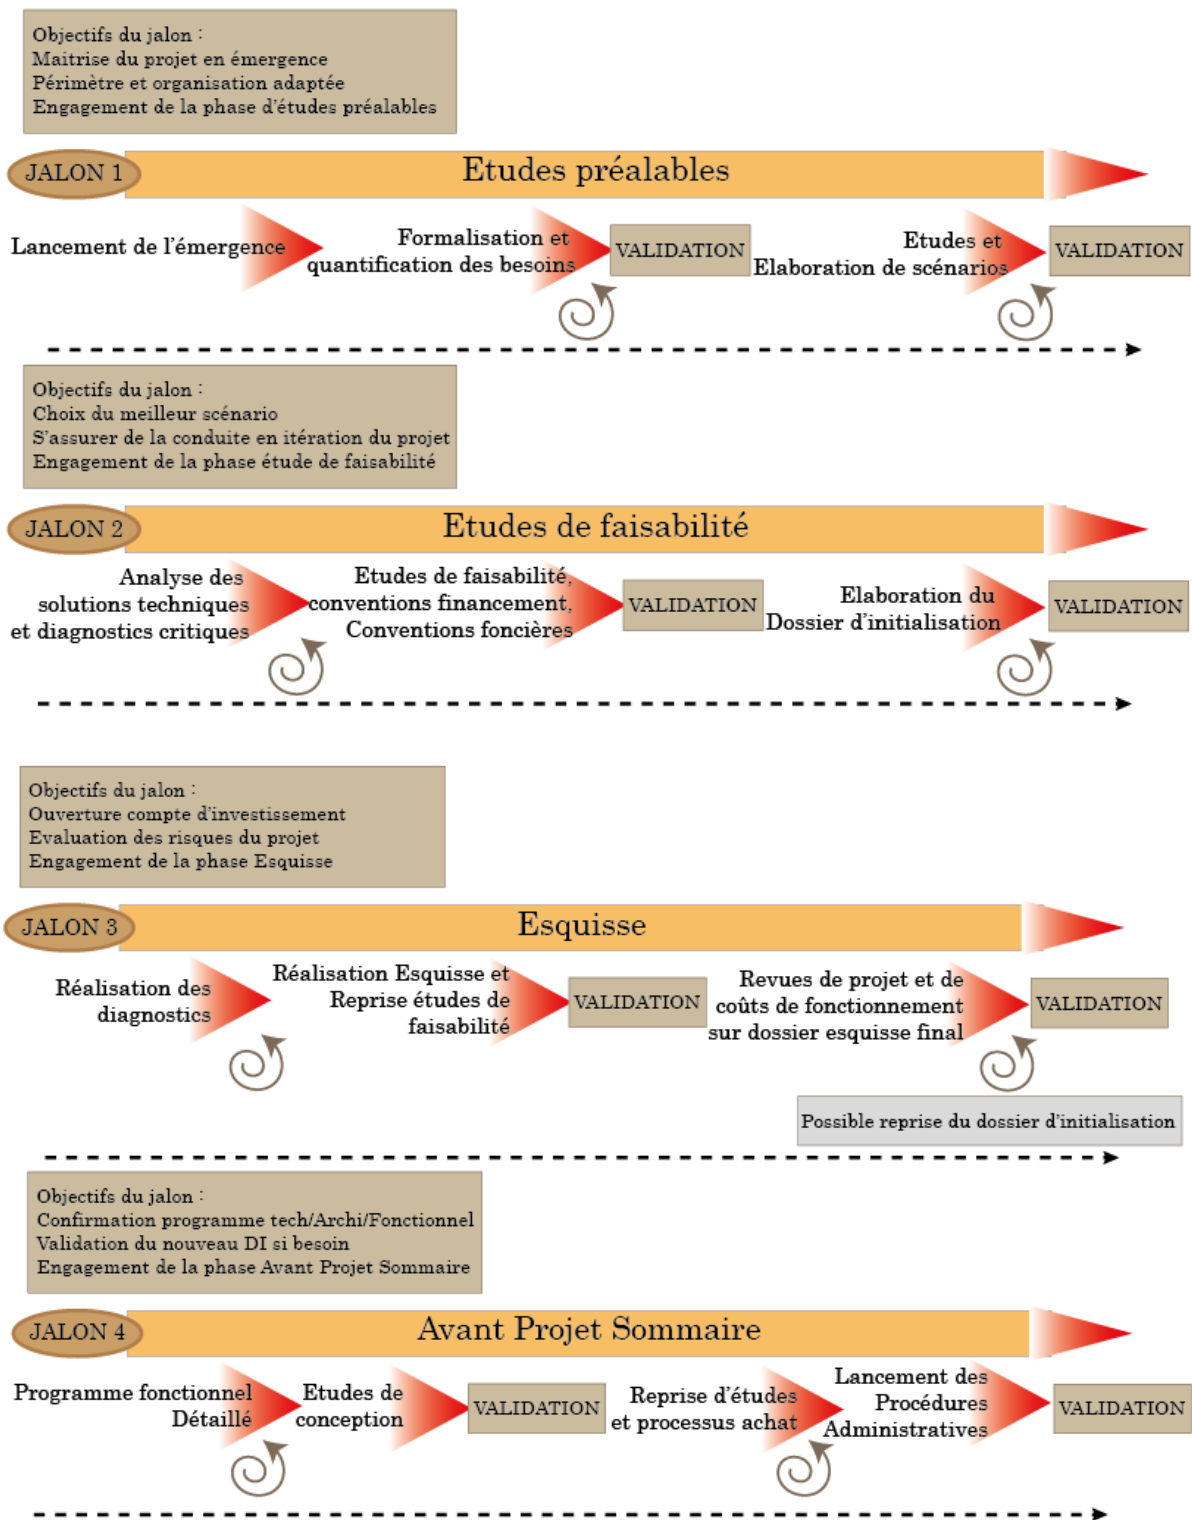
Objectifs du jalon :
Maitrise du projet en émergence
Périmètre et organisation adaptée
Engagement de la phase d'études préalables

JALON 1

Etudes préalables

Lancement de l'émergence

Formalisation et quantification des besoins

VALIDATION

Etudes et Elaboration de scénarios

VALIDATION

Objectifs du jalon :
Choix du meilleur scénario
S'assurer de la conduite en itération du projet
Engagement de la phase étude de faisabilité

JALON 2

Etudes de faisabilité

Analyse des solutions techniques et diagnostics critiques

Etudes de faisabilité, conventions financement, Conventions foncières

VALIDATION

Elaboration du Dossier d'initialisation

VALIDATION

Objectifs du jalon :
Ouverture compte d'investissement
Evaluation des risques du projet
Engagement de la phase Esquisse

JALON 3

Esquisse

Réalisation des diagnostics

Réalisation Esquisse et Reprise études de faisabilité

VALIDATION

Revues de projet et de coûts de fonctionnement sur dossier esquisse final

VALIDATION

Possible reprise du dossier d'initialisation

Objectifs du jalon :
Confirmation programme tech/Archi/Fonctionnel
Validation du nouveau DI si besoin
Engagement de la phase Avant Projet Sommaire

JALON 4

Avant Projet Sommaire

Programme fonctionnel Détaillé

Etudes de conception

VALIDATION

Reprise d'études et processus achat

Lancement des Procédures Administratives

VALIDATION